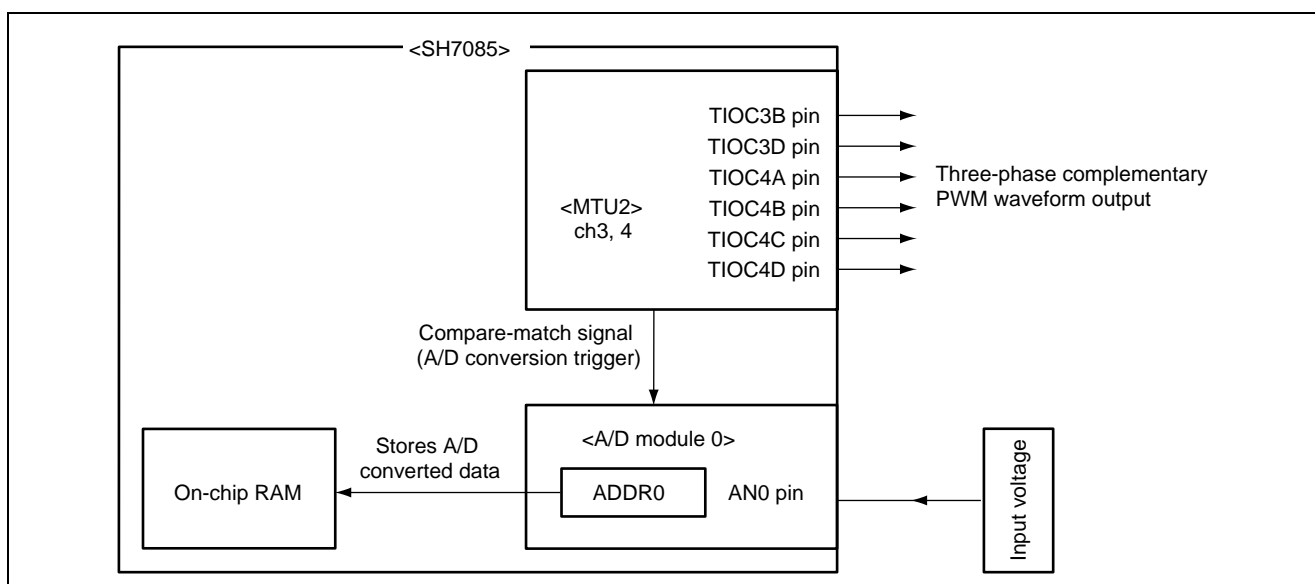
<SH7085>

<MTU2>
ch3, 4

TIOC3B pin
TIOC3D pin
TIOC4A pin
TIOC4B pin
TIOC4C pin
TIOC4D pin

Three-phase complementary PWM waveform output

Compare-match signal (A/D conversion trigger)

<A/D module 0>

Stores A/D converted data

On-chip RAM

ADDR0

AN0 pin

Input voltage